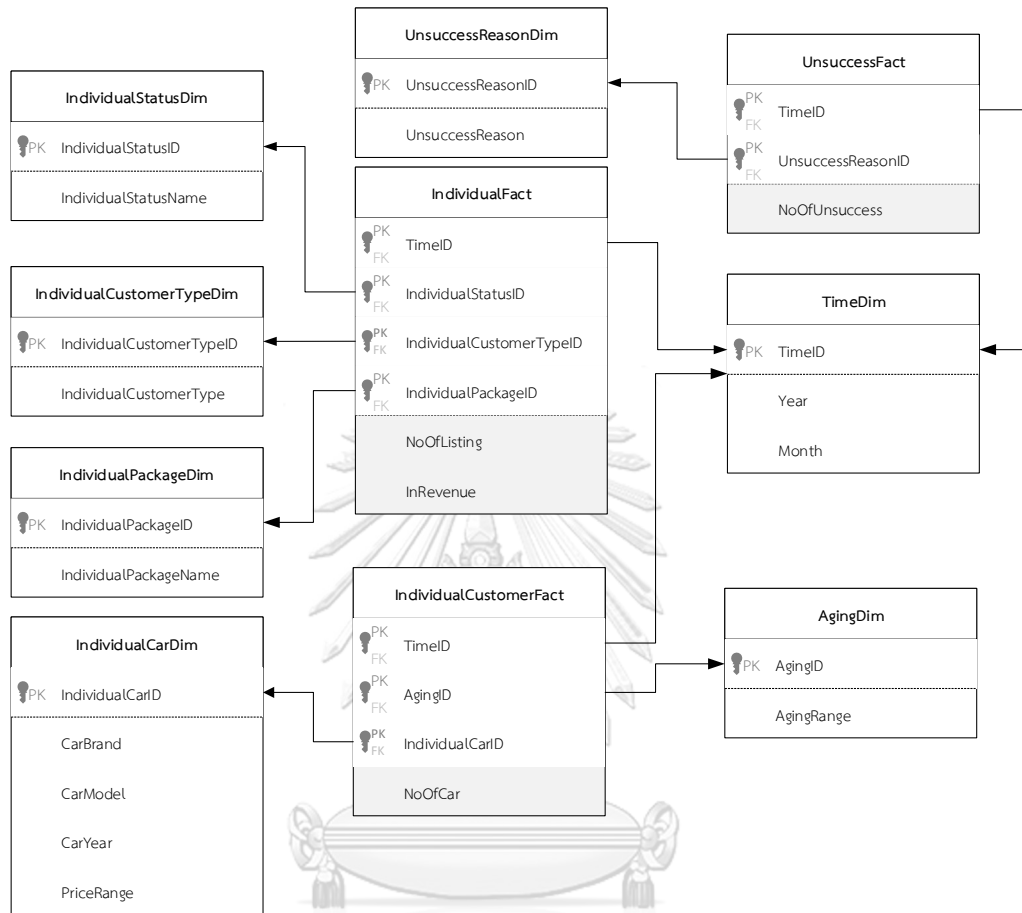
UnsuccessReasonDim
PK UnsuccessReasonID
UnsuccessReason

UnsuccessFact
PK FK TimeID
PK FK UnsuccessReasonID
NoOfUnsuccess

IndividualStatusDim
PK IndividualStatusID
IndividualStatusName

IndividualFact
PK FK TimeID
PK FK IndividualStatusID
PK FK IndividualCustomerTypeID
PK FK IndividualPackageID
NoOfListing
InRevenue

IndividualCustomerTypeDim
PK IndividualCustomerTypeID
IndividualCustomerType

TimeDim
PK TimeID
Year
Month

IndividualPackageDim
PK IndividualPackageID
IndividualPackageName

IndividualCustomerFact
PK FK TimeID
PK FK AgingID
PK FK IndividualCarID
NoOfCar

AgingDim
PK AgingID
AgingRange

IndividualCarDim
PK IndividualCarID
CarBrand
CarModel
CarYear
PriceRange